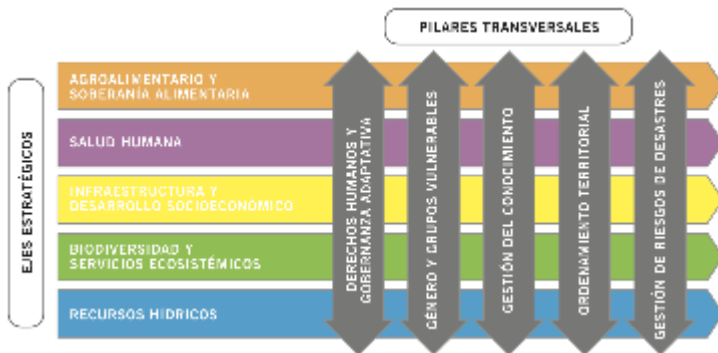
PILARES TRANSVERSALES

EJES ESTRATÉGICOS

AGROALIMENTARIO Y SOBERANÍA ALIMENTARIA

SALUD HUMANA

INFRAESTRUCTURA Y DESARROLLO SOCIOECONÓMICO

BIODIVERSIDAD Y SERVICIOS ECOSISTÉMICOS

RECURSOS HÍDRICOS

DERECHOS HUMANOS Y GOBERNANZA ADAPTATIVA

GÉNERO Y GRUPOS VULNERABLES

GESTIÓN DEL CONOCIMIENTO

ORDENAMIENTO TERRITORIAL

GESTIÓN DE RIESGOS DE DESASTRES